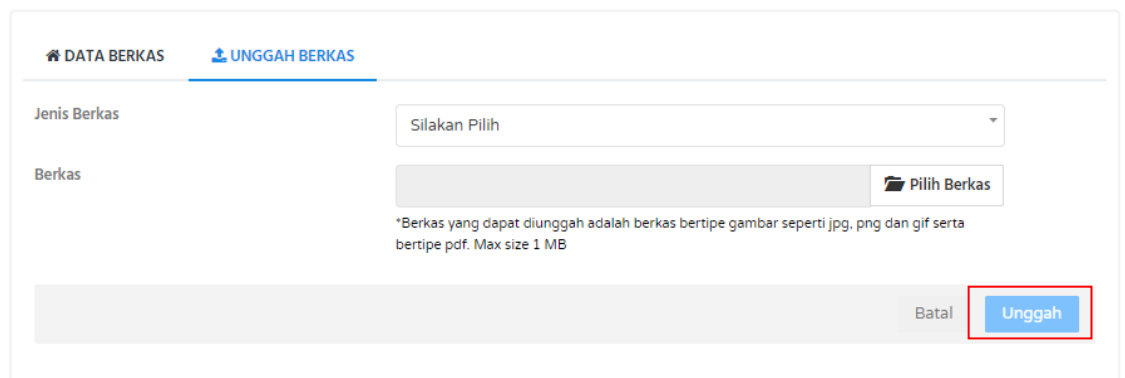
DATA BERKAS

UNGGAH BERKAS

Jenis Berkas

Silakan Pilih

Berkas

Pilih Berkas

*Berkas yang dapat diunggah adalah berkas bertipe gambar seperti jpg, png dan gif serta bertipe pdf. Max size 1 MB

Batal

Unggah